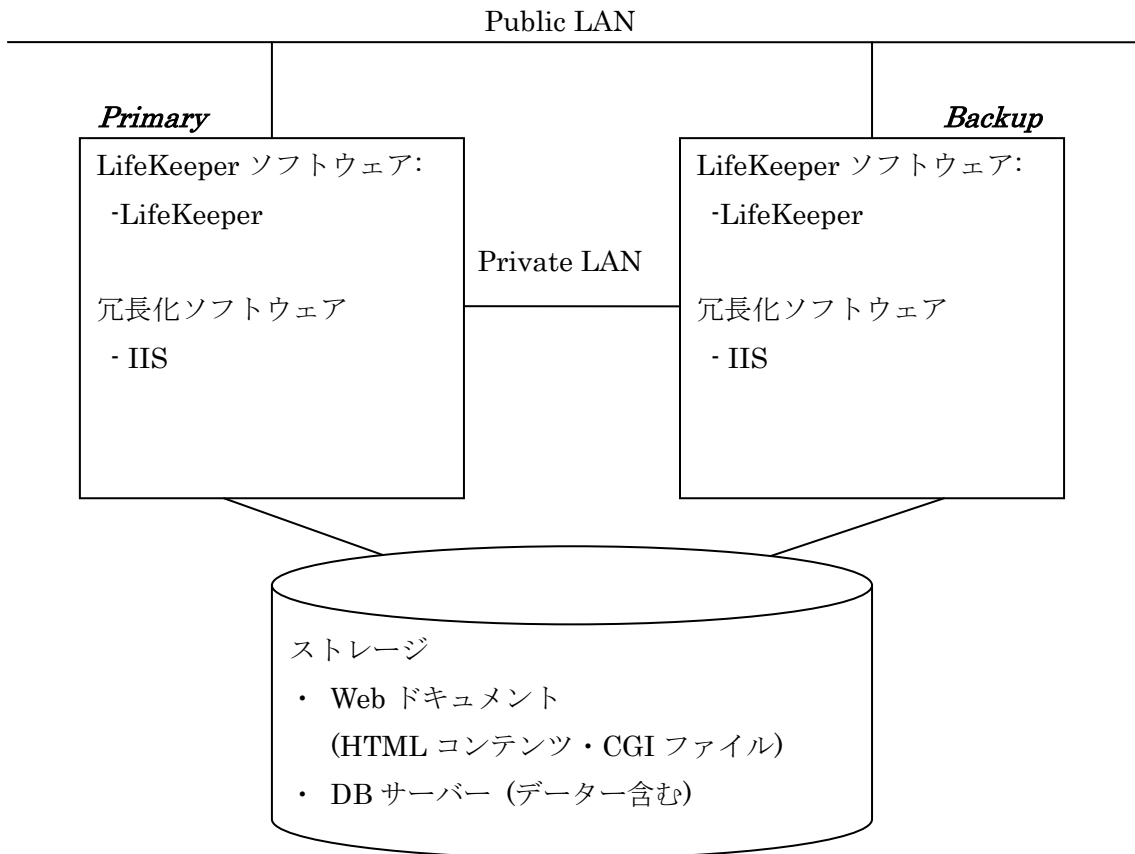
Public LAN

*Primary*

LifeKeeper ソフトウェア:
-LifeKeeper

冗長化ソフトウェア
- IIS

Private LAN

*Backup*

LifeKeeper ソフトウェア:
-LifeKeeper

冗長化ソフトウェア
- IIS

ストレージ
・ Web ドキュメント
(HTML コンテンツ・CGI ファイル)
・ DB サーバー (データー含む)